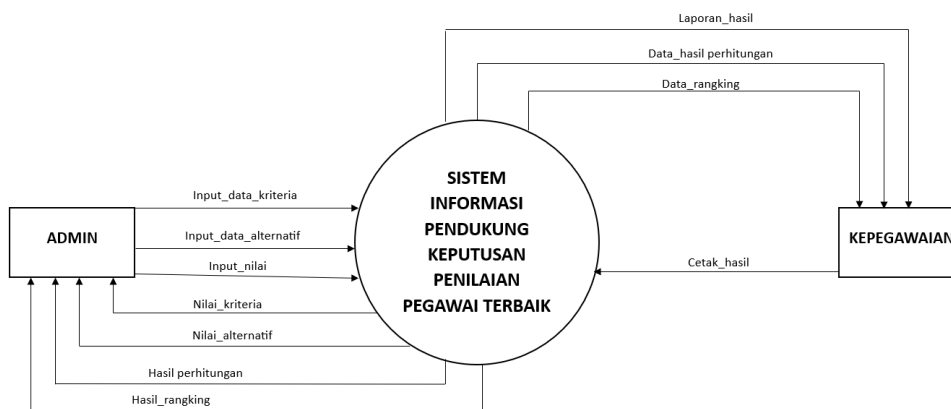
Laporan_hasil

Data_hasil perhitungan

Data_rangking

SISTEM INFORMASI PENDUKUNG KEPUTUSAN PENILAIAN PEGAWAI TERBAIK

ADMIN

Input_data_kriteria

Input_data_alternatif

Input_nilai

Nilai_kriteria

Nilai_alternatif

Hasil perhitungan

Hasil_rangking

KEPEGAWAIAN

Cetak_hasil